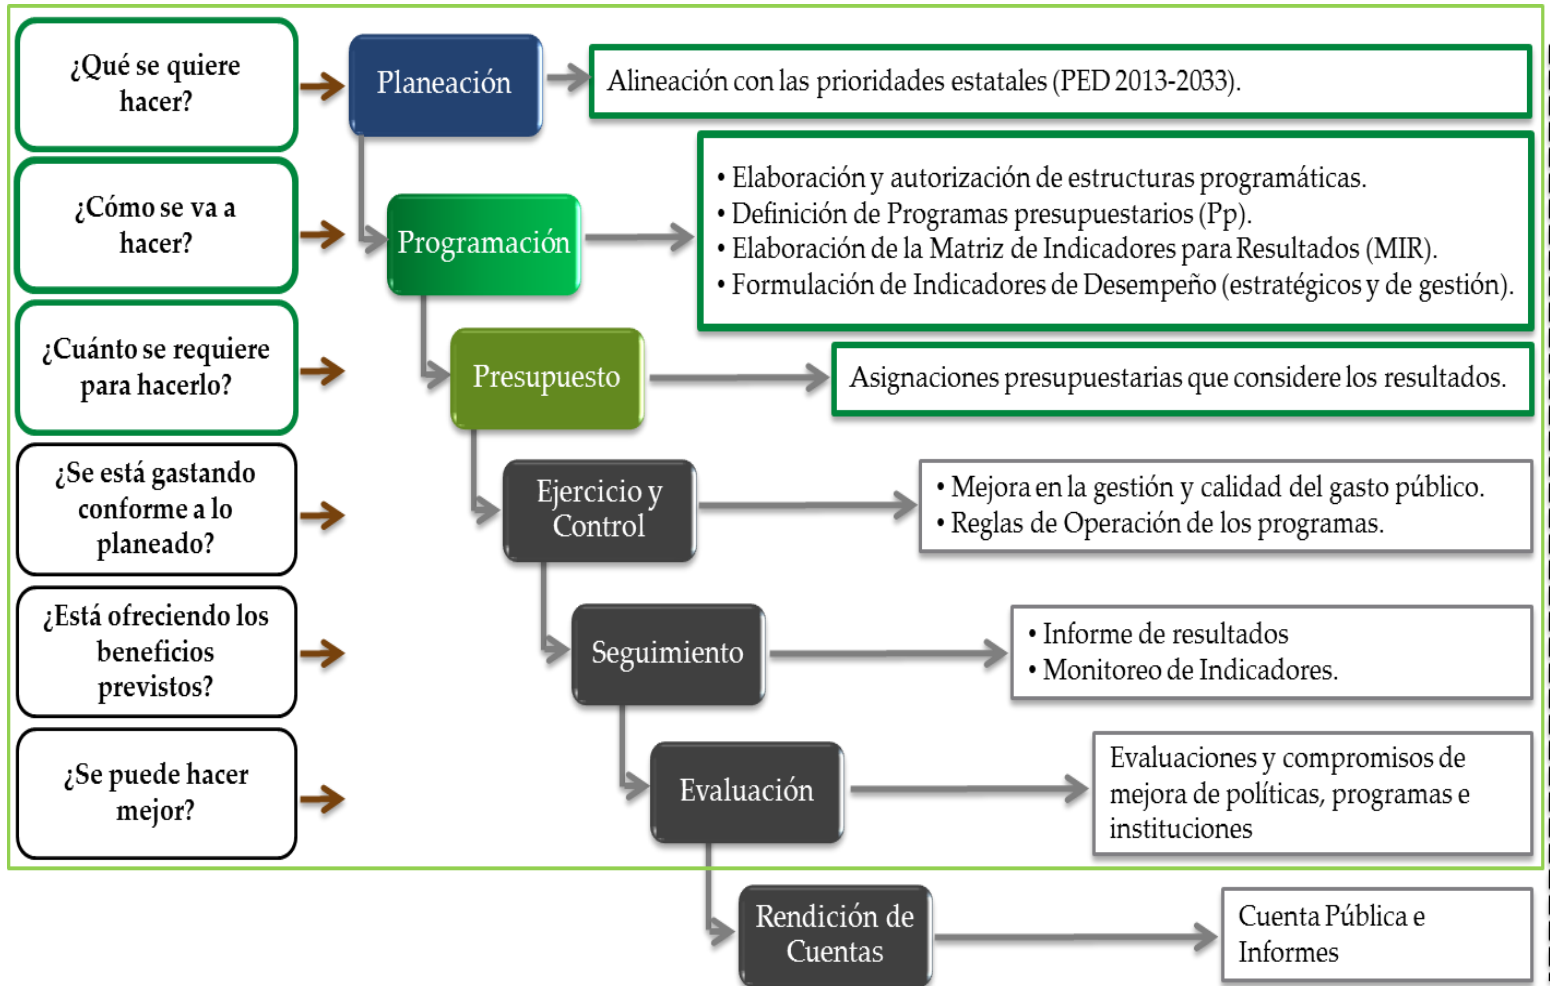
¿Qué se quiere hacer?

Planeación

Alineación con las prioridades estatales (PED 2013-2033).

¿Cómo se va a hacer?

Programación

• Elaboración y autorización de estructuras programáticas.
• Definición de Programas presupuestarios (Pp).
• Elaboración de la Matriz de Indicadores para Resultados (MIR).
• Formulación de Indicadores de Desempeño (estratégicos y de gestión).

¿Cuánto se requiere para hacerlo?

Presupuesto

Asignaciones presupuestarias que considere los resultados.

¿Se está gastando conforme a lo planeado?

Ejercicio y Control

• Mejora en la gestión y calidad del gasto público.
• Reglas de Operación de los programas.

¿Está ofreciendo los beneficios previstos?

Seguimiento

• Informe de resultados
• Monitoreo de Indicadores.

¿Se puede hacer mejor?

Evaluación

Evaluaciones y compromisos de mejora de políticas, programas e instituciones

Rendición de Cuentas

Cuenta Pública e Informes